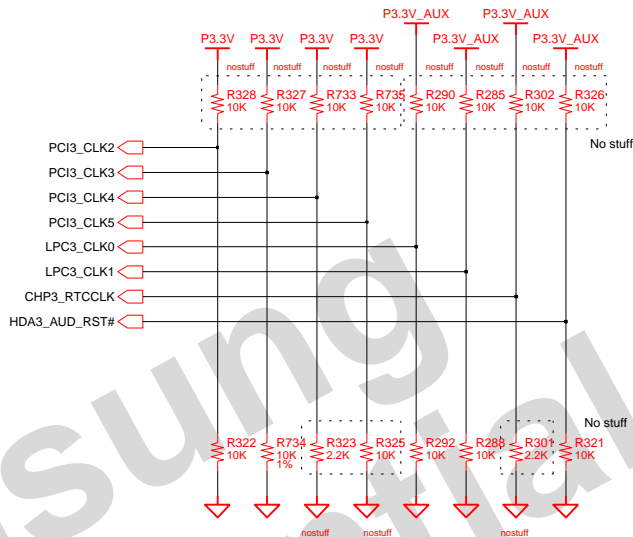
P3.3V_AUX P3.3V_AUX

P3.3V P3.3V P3.3V P3.3V P3.3V_AUX P3.3V_AUX

nostuff nostuff nostuff nostuff nostuff nostuff nostuff

R328 10K R327 10K R733 10K R735 10K R290 10K R285 10K R302 10K R326 10K

No stuff

PCI3_CLK2
PCI3_CLK3
PCI3_CLK4
PCI3_CLK5
LPC3_CLK0
LPC3_CLK1
CHP3_RTCCLK
HDA3_AUD_RST#

No stuff

R322 10K R734 10K 1% R323 2.2K R325 10K R292 10K R288 10K R301 2.2K R321 10K

nostuff nostuff nostuff